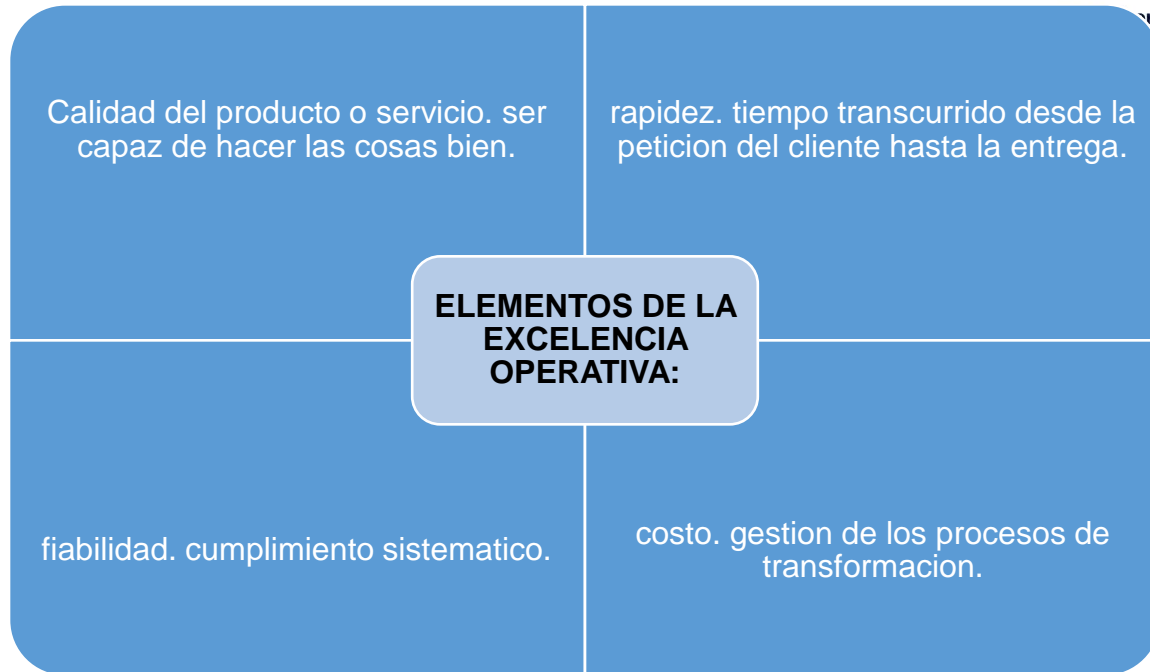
Calidad del producto o servicio. ser capaz de hacer las cosas bien.

rapidez. tiempo transcurrido desde la peticion del cliente hasta la entrega.

ELEMENTOS DE LA EXCELENCIA OPERATIVA:

fiabilidad. cumplimiento sistematico.

costo. gestion de los procesos de transformacion.